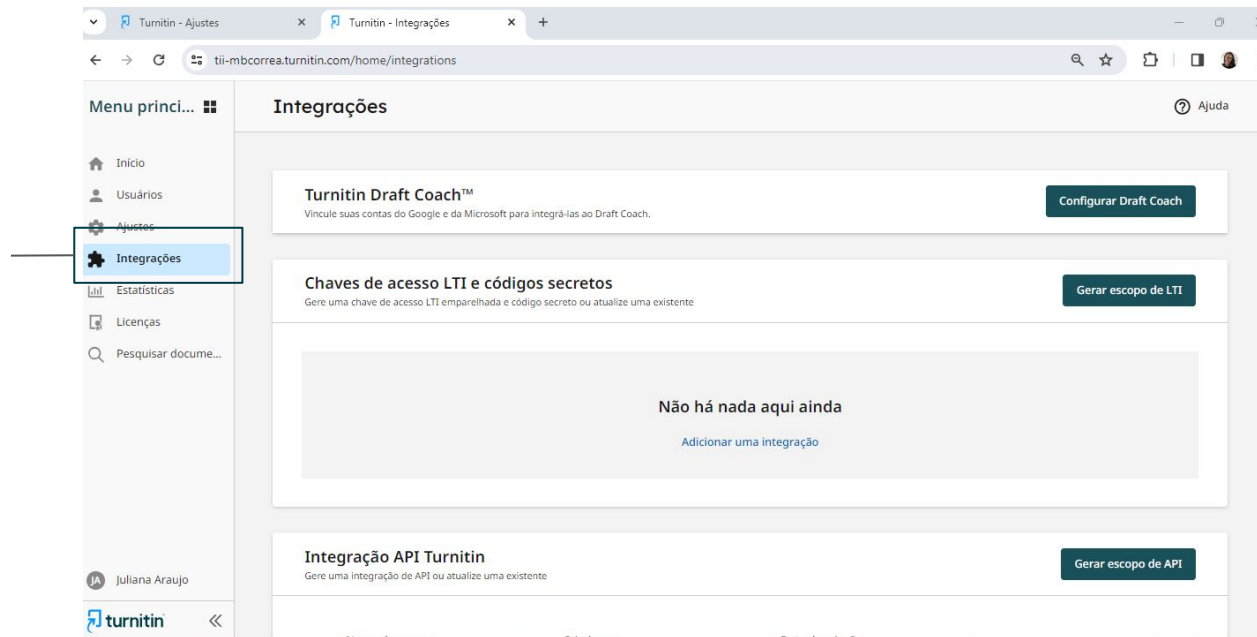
Turnitin - Ajustes
Turnitin - Integrações
+
tii-mbcorrea.turnitin.com/home/integrations

Menu princi...

Início
Usuários
Ajustes
Integrações
Estatísticas
Licenças
Pesquisar docume...

JA Juliana Araujo
turnitin

Integrações
Ajuda

Turnitin Draft Coach™
Vincule suas contas do Google e da Microsoft para integrá-las ao Draft Coach.
Configurar Draft Coach

Chaves de acesso LTI e códigos secretos
Gere uma chave de acesso LTI emparelhada e código secreto ou atualize uma existente
Gerar escopo de LTI

Não há nada aqui ainda
Adicionar uma integração

Integração API Turnitin
Gere uma integração de API ou atualize uma existente
Gerar escopo de API